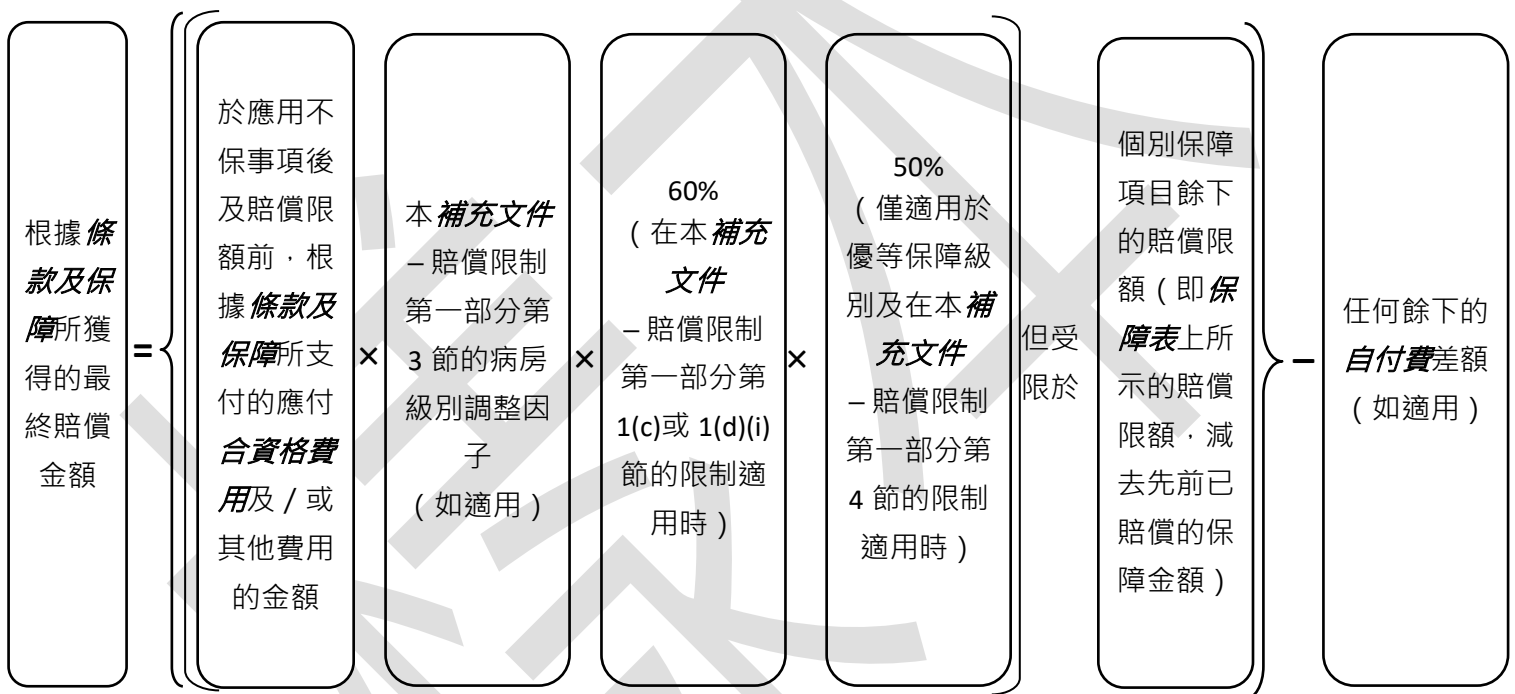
根據*條款及保障*所獲得的最終賠償金額

=

於應用不保事項後及賠償限額前，根據*條款及保障*所支付的應付*合資格費用*及 / 或其他費用的金額

×

本*補充文件* – 賠償限制第一部分第 3 節的病房級別調整因子（如適用）

×

60%（在本*補充文件* – 賠償限制第一部分第 1(c)或 1(d)(i) 節的限制適用時）

×

50%（僅適用於優等保障級別及在本*補充文件* – 賠償限制第一部分第 4 節的限制適用時）

但受限於

個別保障項目餘下的賠償限額（即*保障表*上所示的賠償限額，減去先前已賠償的保障金額）

–

任何餘下的*自付費*差額（如適用）